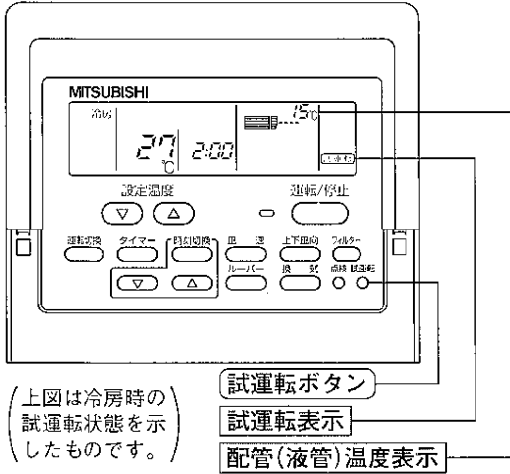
MITSUBISHI

冷房

27℃

2:00

15℃

試運転

設定温度

運転/停止

運転切換

タイマー

時刻切換

風速

上下風向

フィルター

ルーバー

換気

点検

試運転

(上図は冷房時の試運転状態を示したものです。)

試運転ボタン

試運転表示

配管(液管)温度表示